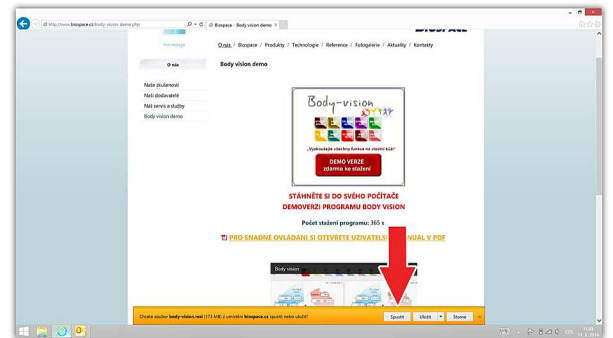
http://www.biospace.cz/body-vision-demo.php

Biospace - Body vision demo

BIOSPACE

Homepage

O nás / Biospace / Produkty / Technologie / Reference / Fotogalerie / Aktuality / Kontakty

O nás

Body vision demo

Naše školení
Naši dodavatelé
Náš servis a služby
Body vision demo

Body-vision

„Vyzkoušejte všechny funkce na vlastní kůži!"

DEMO VERZE
zdarma ke stažení

STÁHNĚTE SI DO SVÉHO POČÍTAČE
DEMOVERZI PROGRAMU BODY VISION

Počet stažení programu: 365 x

PRO SNADNÉ OVLÁDÁNÍ SI OTEVŘETE UŽIVATELSK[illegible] NUÁL V PDF

Body vision

Chcete soubor body-vision.msi (173 MB) z umístění biospace.cz spustit nebo uložit?

Spustit | Uložit | Storno

11:45
11. 3. 2014